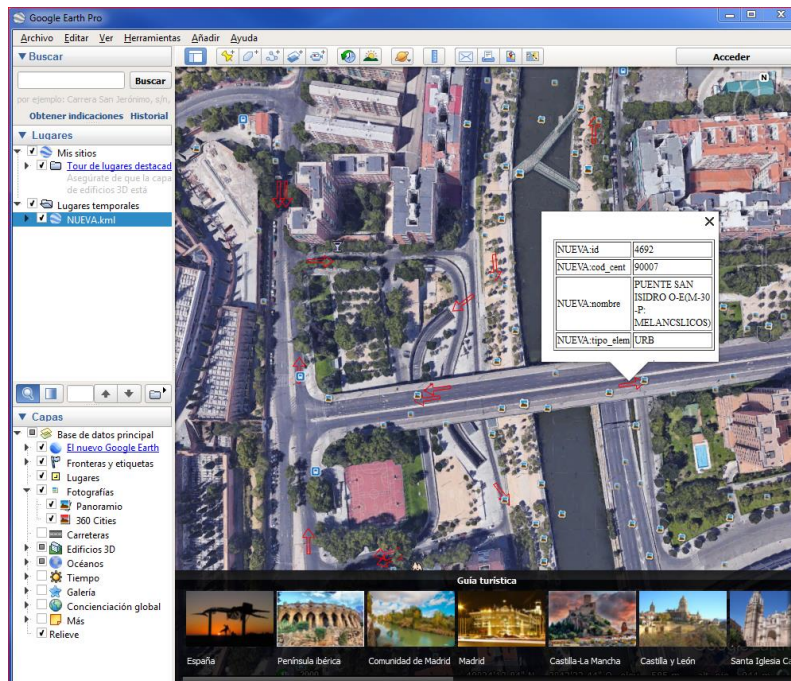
Google Earth Pro

Archivo Editar Ver Herramientas Añadir Ayuda

▼ Buscar

Buscar

por ejemplo: Carrera San Jerónimo, s/n,

Obtener indicaciones Historial

▼ Lugares

Mis sitios

Tour de lugares destacad

Asegúrate de que la capa de edificios 3D está

Lugares temporales

NUEVA.kml

▼ Capas

Base de datos principal

El nuevo Google Earth

Fronteras y etiquetas

Lugares

Fotografías

Panoramio

360 Cities

Carreteras

Edificios 3D

Océanos

Tiempo

Galería

Concienciación global

Más

Relieve

Acceder

| NUEVA:id | 4692 |
|---|---|
| NUEVA:cod_cent | 90007 |
| NUEVA:nombre | PUENTE SAN ISIDRO O-E(M-30 -P: MELANCSLICOS) |
| NUEVA:tipo_elem | URB |

Guía turística

España

Península ibérica

Comunidad de Madrid

Madrid

Castilla-La Mancha

Castilla y León

Santa Iglesia C